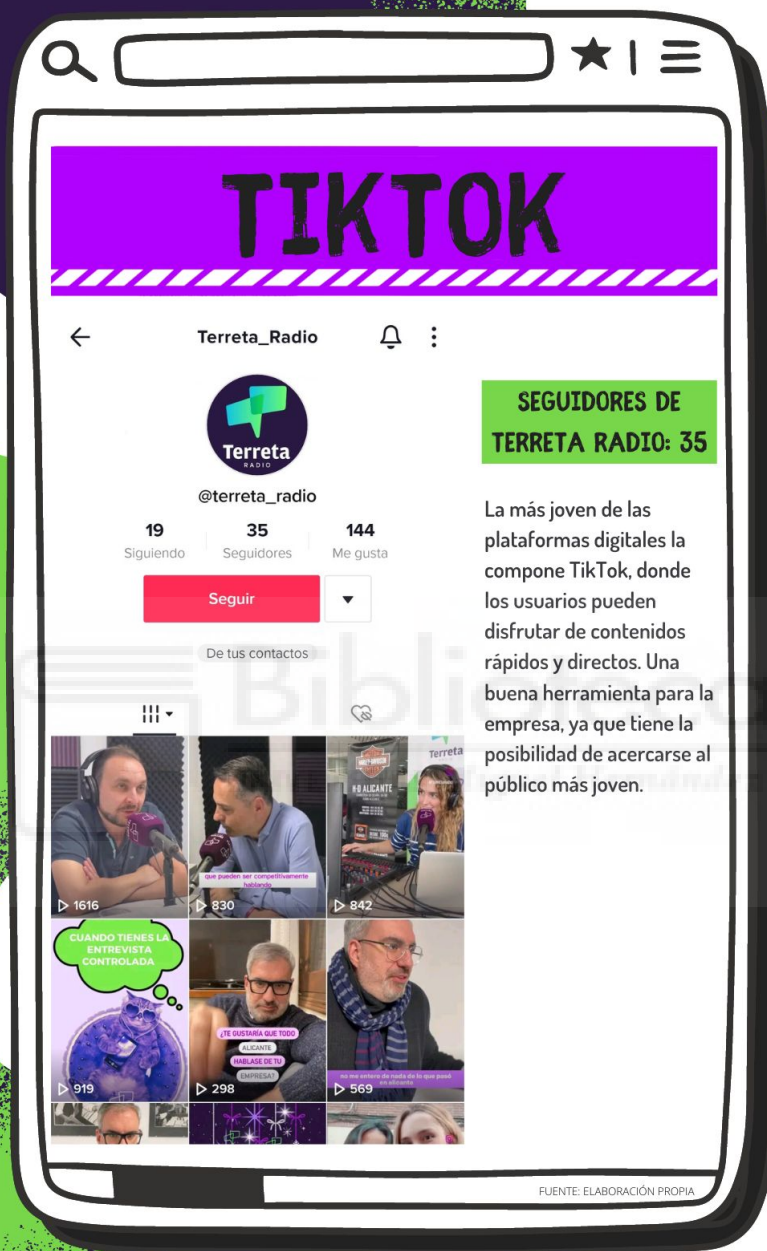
TIKTOK

Terreta_Radio

Terreta RADIO

@terreta_radio

| 19 | 35 | 144 |
|---|---|---|
| Siguiendo | Seguidores | Me gusta |

Seguir

De tus contactos

que pueden ser competitivamente hablando

▷ 1616 ▷ 830 ▷ 842

CUANDO TIENES LA ENTREVISTA CONTROLADA

¿TE GUSTARÍA QUE TODO ALICANTE HABLASE DE TU EMPRESA?

▷ 919 ▷ 298 ▷ 569

SEGUIDORES DE TERRETA RADIO: 35

La más joven de las plataformas digitales la compone TikTok, donde los usuarios pueden disfrutar de contenidos rápidos y directos. Una buena herramienta para la empresa, ya que tiene la posibilidad de acercarse al público más joven.

FUENTE: ELABORACIÓN PROPIA